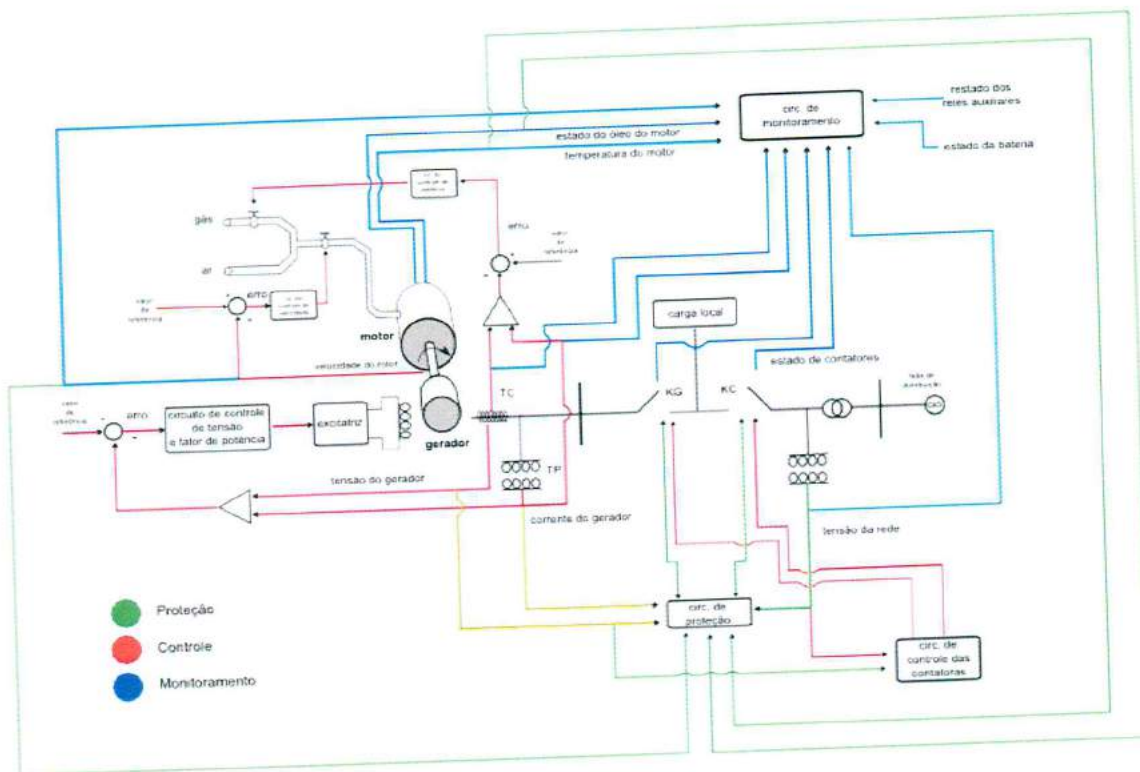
restado dos reles auxiliares

circ. de monitoramento

estado do óleo do motor

temperatura do motor

estado da bateria

gás

ar

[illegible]

erro

valor de referência

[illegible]

erro

valor de referência

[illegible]

motor

velocidade do motor

carga local

estado de contatores

rede de distribuição

valor de referência

erro

circuito de controle de tensão e fator de potência

excitatriz

gerador

TC

KG

KC

TP

tensão do gerador

corrente do gerador

tensão da rede

Proteção

Controle

Monitoramento

circ. de proteção

circ. de controle das contatoras